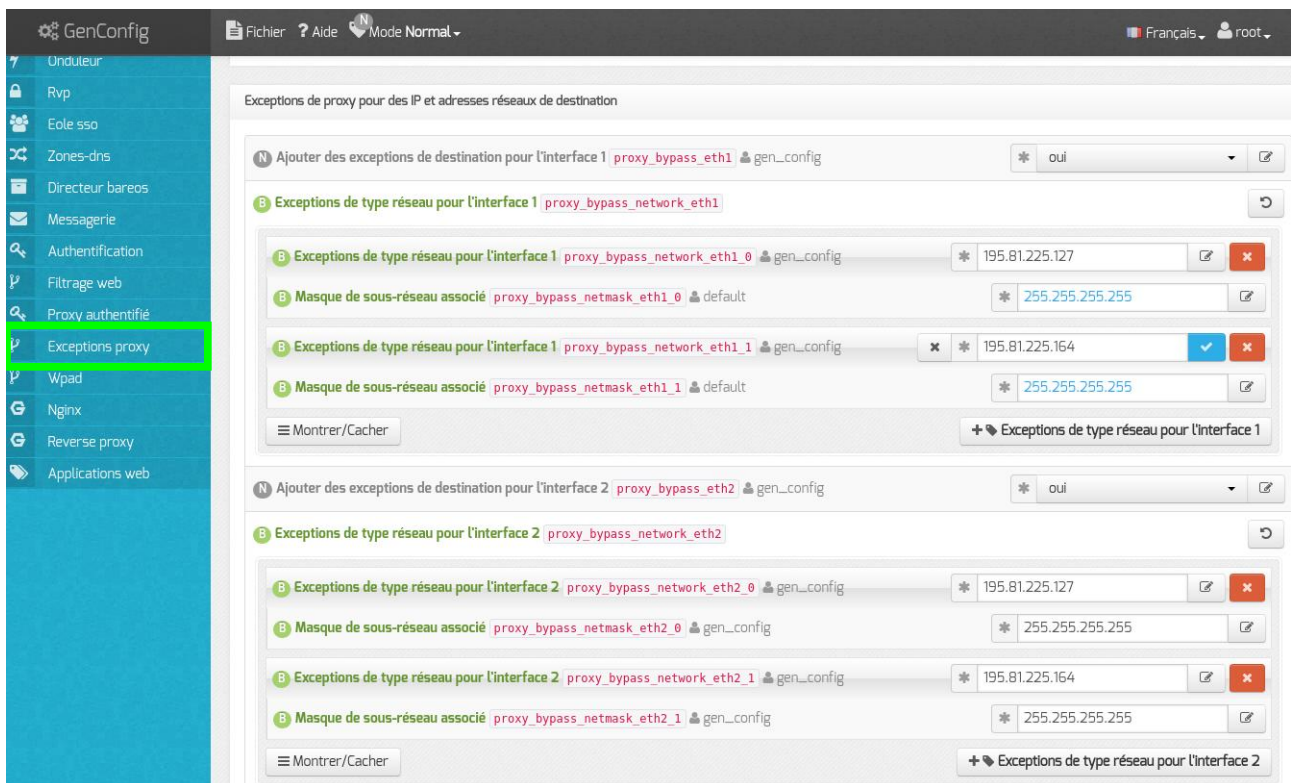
GenConfig

Fichier ? Aide N Mode Normal

Français root

Onduleur
Rvp
Eole sso
Zones-dns
Directeur bareos
Messagerie
Authentification
Filtrage web
Proxy authentifié
Exceptions proxy
Wpad
Nginx
Reverse proxy
Applications web

Exceptions de proxy pour des IP et adresses réseaux de destination

N Ajouter des exceptions de destination pour l'interface 1 proxy_bypass_eth1 gen_config
oui

B Exceptions de type réseau pour l'interface 1 proxy_bypass_network_eth1

B Exceptions de type réseau pour l'interface 1 proxy_bypass_network_eth1_0 gen_config
195.81.225.127

B Masque de sous-réseau associé proxy_bypass_netmask_eth1_0 default
255.255.255.255

B Exceptions de type réseau pour l'interface 1 proxy_bypass_network_eth1_1 gen_config
195.81.225.164

B Masque de sous-réseau associé proxy_bypass_netmask_eth1_1 default
255.255.255.255

Montrer/Cacher
+ Exceptions de type réseau pour l'interface 1

N Ajouter des exceptions de destination pour l'interface 2 proxy_bypass_eth2 gen_config
oui

B Exceptions de type réseau pour l'interface 2 proxy_bypass_network_eth2

B Exceptions de type réseau pour l'interface 2 proxy_bypass_network_eth2_0 gen_config
195.81.225.127

B Masque de sous-réseau associé proxy_bypass_netmask_eth2_0 gen_config
255.255.255.255

B Exceptions de type réseau pour l'interface 2 proxy_bypass_network_eth2_1 gen_config
195.81.225.164

B Masque de sous-réseau associé proxy_bypass_netmask_eth2_1 gen_config
255.255.255.255

Montrer/Cacher
+ Exceptions de type réseau pour l'interface 2